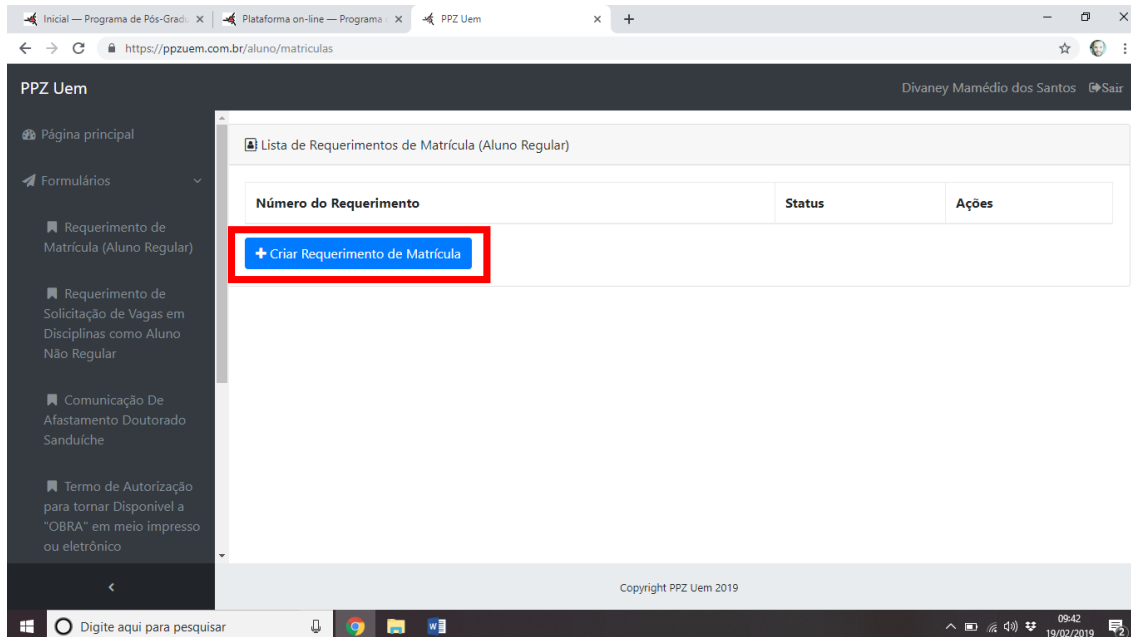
Inicial — Programa de Pós-Gradu ×
Plataforma on-line — Programa ×
PPZ Uem ×
+

https://ppzuem.com.br/aluno/matriculas

PPZ Uem

Divaney Mamédio dos Santos Sair

Página principal

Formulários

Requerimento de Matrícula (Aluno Regular)

Requerimento de Solicitação de Vagas em Disciplinas como Aluno Não Regular

Comunicação De Afastamento Doutorado Sanduíche

Termo de Autorização para tornar Disponível a "OBRA" em meio impresso ou eletrônico

‹

Lista de Requerimentos de Matrícula (Aluno Regular)

| Número do Requerimento | Status | Ações |
|---|---|---|

+ Criar Requerimento de Matrícula

Copyright PPZ Uem 2019

Digite aqui para pesquisar

09:42
19/02/2019